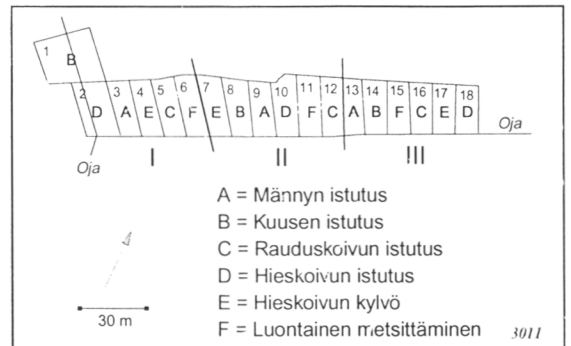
1 B
2 D 3 A 4 E 5 C 6 F 7 E 8 B 9 A 10 D 11 F 12 C 13 A 14 B 15 F 16 C 17 E 18 D

Oja

Oja

I II III

A = Männyn istutus
B = Kuusen istutus
C = Rauduskoivun istutus
D = Hieskoivun istutus
E = Hieskoivun kylvö
F = Luontainen metsittäminen

30 m

3011